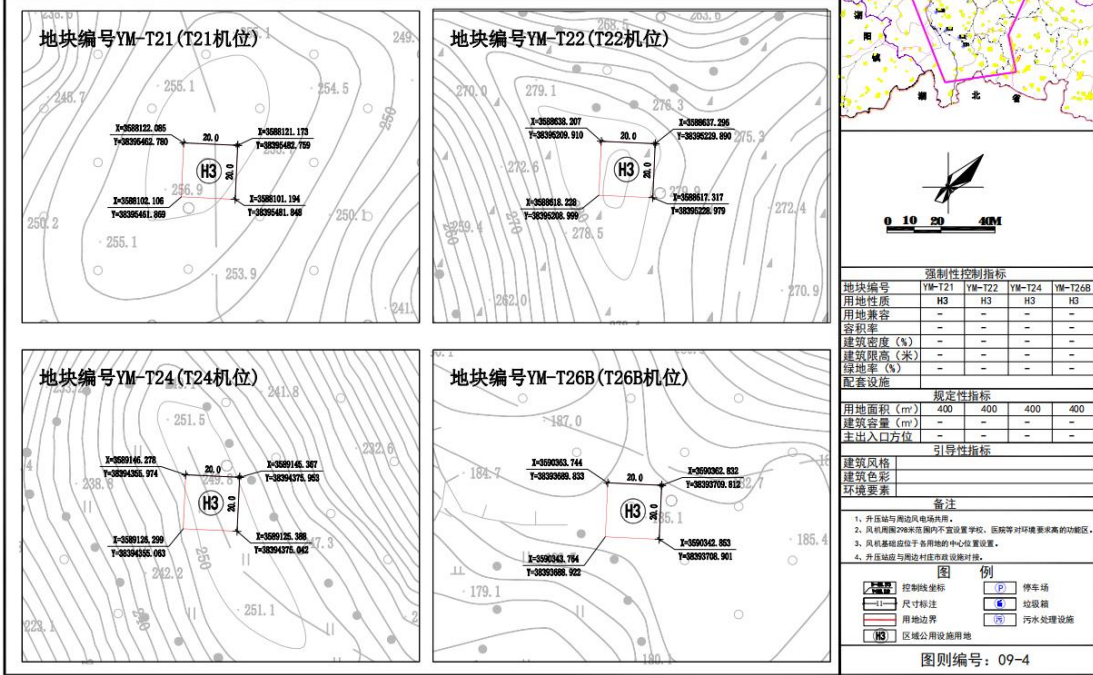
地块编号YM-T21(T21机位)

X=3588122.085
Y=38395462.780
20.0
X=3588121.173
Y=38395482.759
H3
20.0
X=3588102.106
Y=38395461.869
X=3588101.194
Y=38395481.848
255.1
254.5
245.7
256.9
250.2
255.1
253.9
250.1
249.
241.

地块编号YM-T22(T22机位)

X=3588638.207
Y=38395209.910
20.0
X=3588637.296
Y=38395229.890
H3
20.0
X=3588618.228
Y=38395208.999
X=3588617.317
Y=38395228.979
268.5
263.6
270.0
279.1
276.3
275.3
272.6
272.4
278.5
262.0
270.9

地块编号YM-T24(T24机位)

X=3589146.278
Y=38394355.974
20.0
X=3589145.367
Y=38394375.953
H3
20.0
X=3589126.299
Y=38394355.063
X=3589125.388
Y=38394375.042
241.8
251.5
232.6
238.8
242.2
250
251.1
223.1

地块编号YM-T26B(T26B机位)

X=3590363.744
Y=38393689.833
20.0
X=3590362.832
Y=38393709.812
H3
20.0
X=3590343.764
Y=38393688.922
X=3590342.853
Y=38393708.901
187.0
184.7
185.4
179.1

湖
北
省

0 10 20 40M

强制性控制指标

| 地块编号 | YM-T21 | YM-T22 | YM-T24 | YM-T26B |
|---|---|---|---|---|
| 用地性质 | H3 | H3 | H3 | H3 |
| 用地兼容 | - | - | - | - |
| 容积率 | - | - | - | - |
| 建筑密度(%) | - | - | - | - |
| 建筑限高(米) | - | - | - | - |
| 绿地率(%) | - | - | - | - |
| 配套设施 | | | | |

规定性指标

| 用地面积($m^2$) | 400 | 400 | 400 | 400 |
|---|---|---|---|---|
| 建筑容量($m^2$) | - | - | - | - |
| 主出入口方位 | - | - | - | - |

引导性指标

| 建筑风格 | |
|---|---|
| 建筑色彩 | |
| 环境要素 | |

备注

1、升压站与周边风电场共用。
2、风机周围298米范围内不宜设置学校、医院等对环境要求高的功能区。
3、风机基础应位于各用地的中心位置设置。
4、升压站应与周边村庄市政设施对接。

图例

控制线坐标
尺寸标注
用地边界
H3 区域公用设施用地
P 停车场
垃圾箱
污 污水处理设施

图则编号:09-4